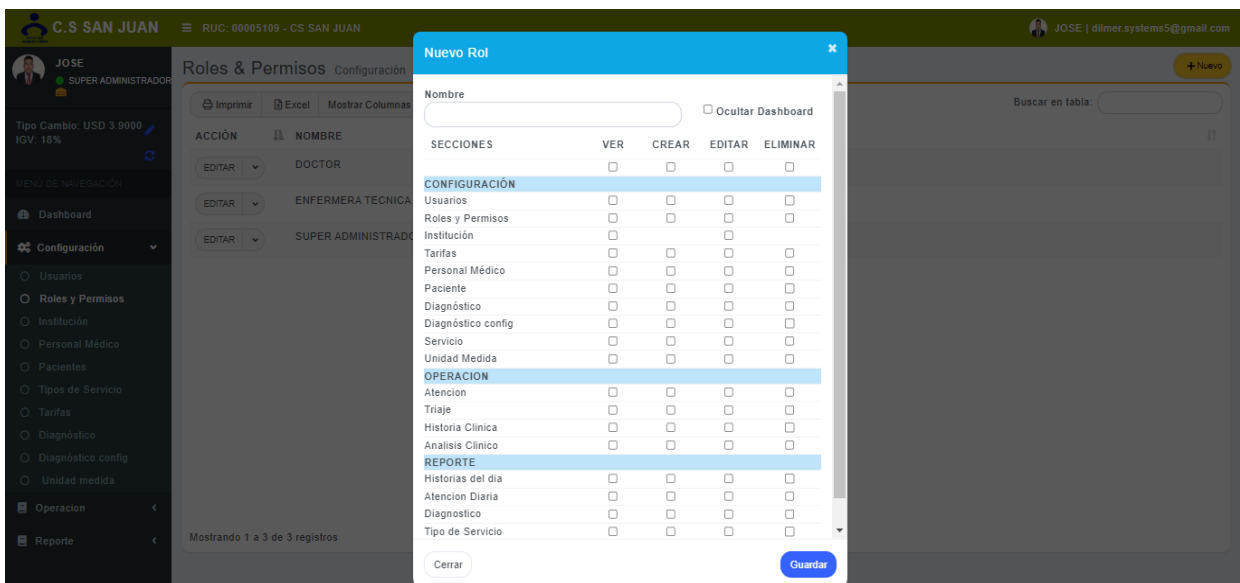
C.S SAN JUAN ≡ RUC: 00005109 - CS SAN JUAN

JOSE | dilmer.systems5@gmail.com

JOSE
SUPER ADMINISTRADOR

Tipo Cambio: USD 3.9000
IGV: 18%

MENU DE NAVEGACIÓN

Dashboard

Configuración

Usuarios
Roles y Permisos
Institución
Personal Médico
Pacientes
Tipos de Servicio
Tarifas
Diagnóstico
Diagnóstico config
Unidad medida

Operacion

Reporte

Roles & Permisos Configuración

+ Nuevo

Imprimir | Excel | Mostrar Columnas

Buscar en tabla:

| ACCIÓN | NOMBRE |
|---|---|
| EDITAR | DOCTOR |
| EDITAR | ENFERMERA TECNICA |
| EDITAR | SUPER ADMINISTRADO |

Mostrando 1 a 3 de 3 registros

Nuevo Rol ×

Nombre

Ocultar Dashboard

| SECCIONES | VER | CREAR | EDITAR | ELIMINAR |
|---|---|---|---|---|
| | ☐ | ☐ | ☐ | ☐ |
| CONFIGURACIÓN | | | | |
| Usuarios | ☐ | ☐ | ☐ | ☐ |
| Roles y Permisos | ☐ | ☐ | ☐ | ☐ |
| Institución | ☐ | | ☐ | |
| Tarifas | ☐ | ☐ | ☐ | ☐ |
| Personal Médico | ☐ | ☐ | ☐ | ☐ |
| Paciente | ☐ | ☐ | ☐ | ☐ |
| Diagnóstico | ☐ | ☐ | ☐ | ☐ |
| Diagnóstico config | ☐ | ☐ | ☐ | ☐ |
| Servicio | ☐ | ☐ | ☐ | ☐ |
| Unidad Medida | ☐ | ☐ | ☐ | ☐ |
| OPERACION | | | | |
| Atencion | ☐ | ☐ | ☐ | ☐ |
| Triaje | ☐ | ☐ | ☐ | ☐ |
| Historia Clinica | ☐ | ☐ | ☐ | ☐ |
| Analisis Clinico | ☐ | ☐ | ☐ | ☐ |
| REPORTE | | | | |
| Historias del dia | ☐ | ☐ | ☐ | ☐ |
| Atencion Diaria | ☐ | ☐ | ☐ | ☐ |
| Diagnostico | ☐ | ☐ | ☐ | ☐ |
| Tipo de Servicio | ☐ | ☐ | ☐ | ☐ |

Cerrar

Guardar